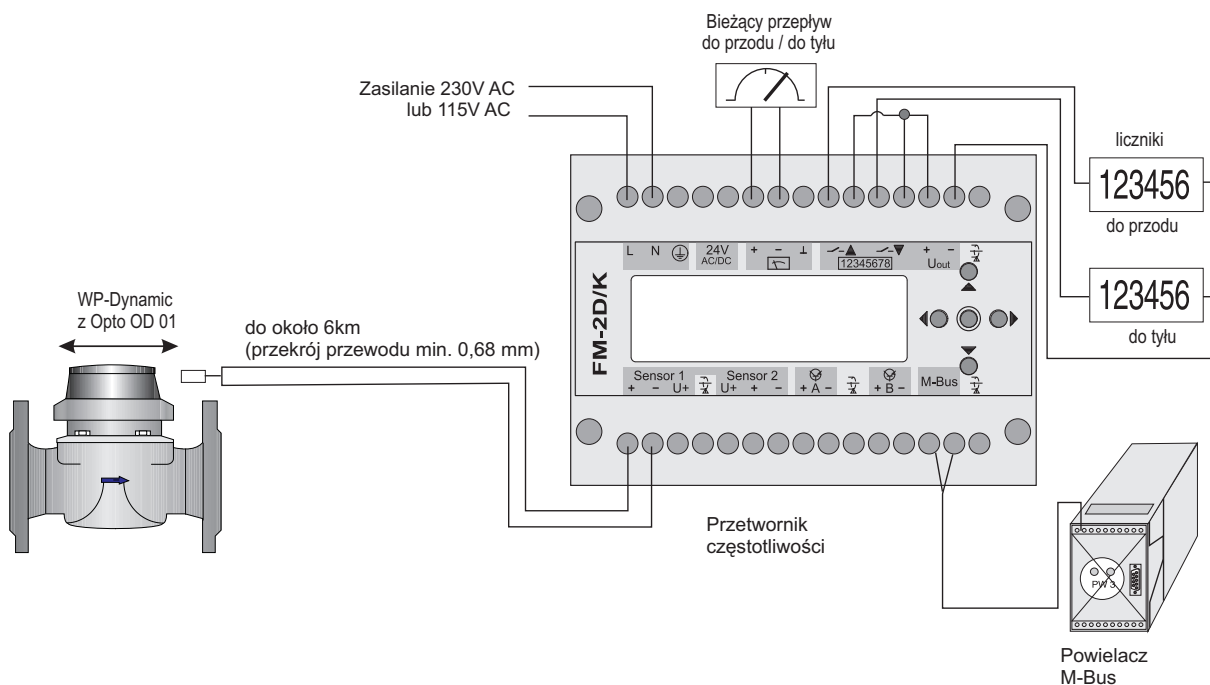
Bieżący przepływ
do przodu / do tyłu

Zasilanie 230V AC
lub 115V AC

liczniki

123456

do przodu

123456

do tyłu

L N ⏚ 24V AC/DC + − ⊥ 12345678 + − Uout

FM-2D/K

WP-Dynamic
z Opto OD 01

do około 6km
(przekrój przewodu min. 0,68 mm)

Sensor 1 + − U+ Sensor 2 U+ + − + A − + B − M-Bus

Przetwornik
częstotliwości

PW 3

Powielacz
M-Bus